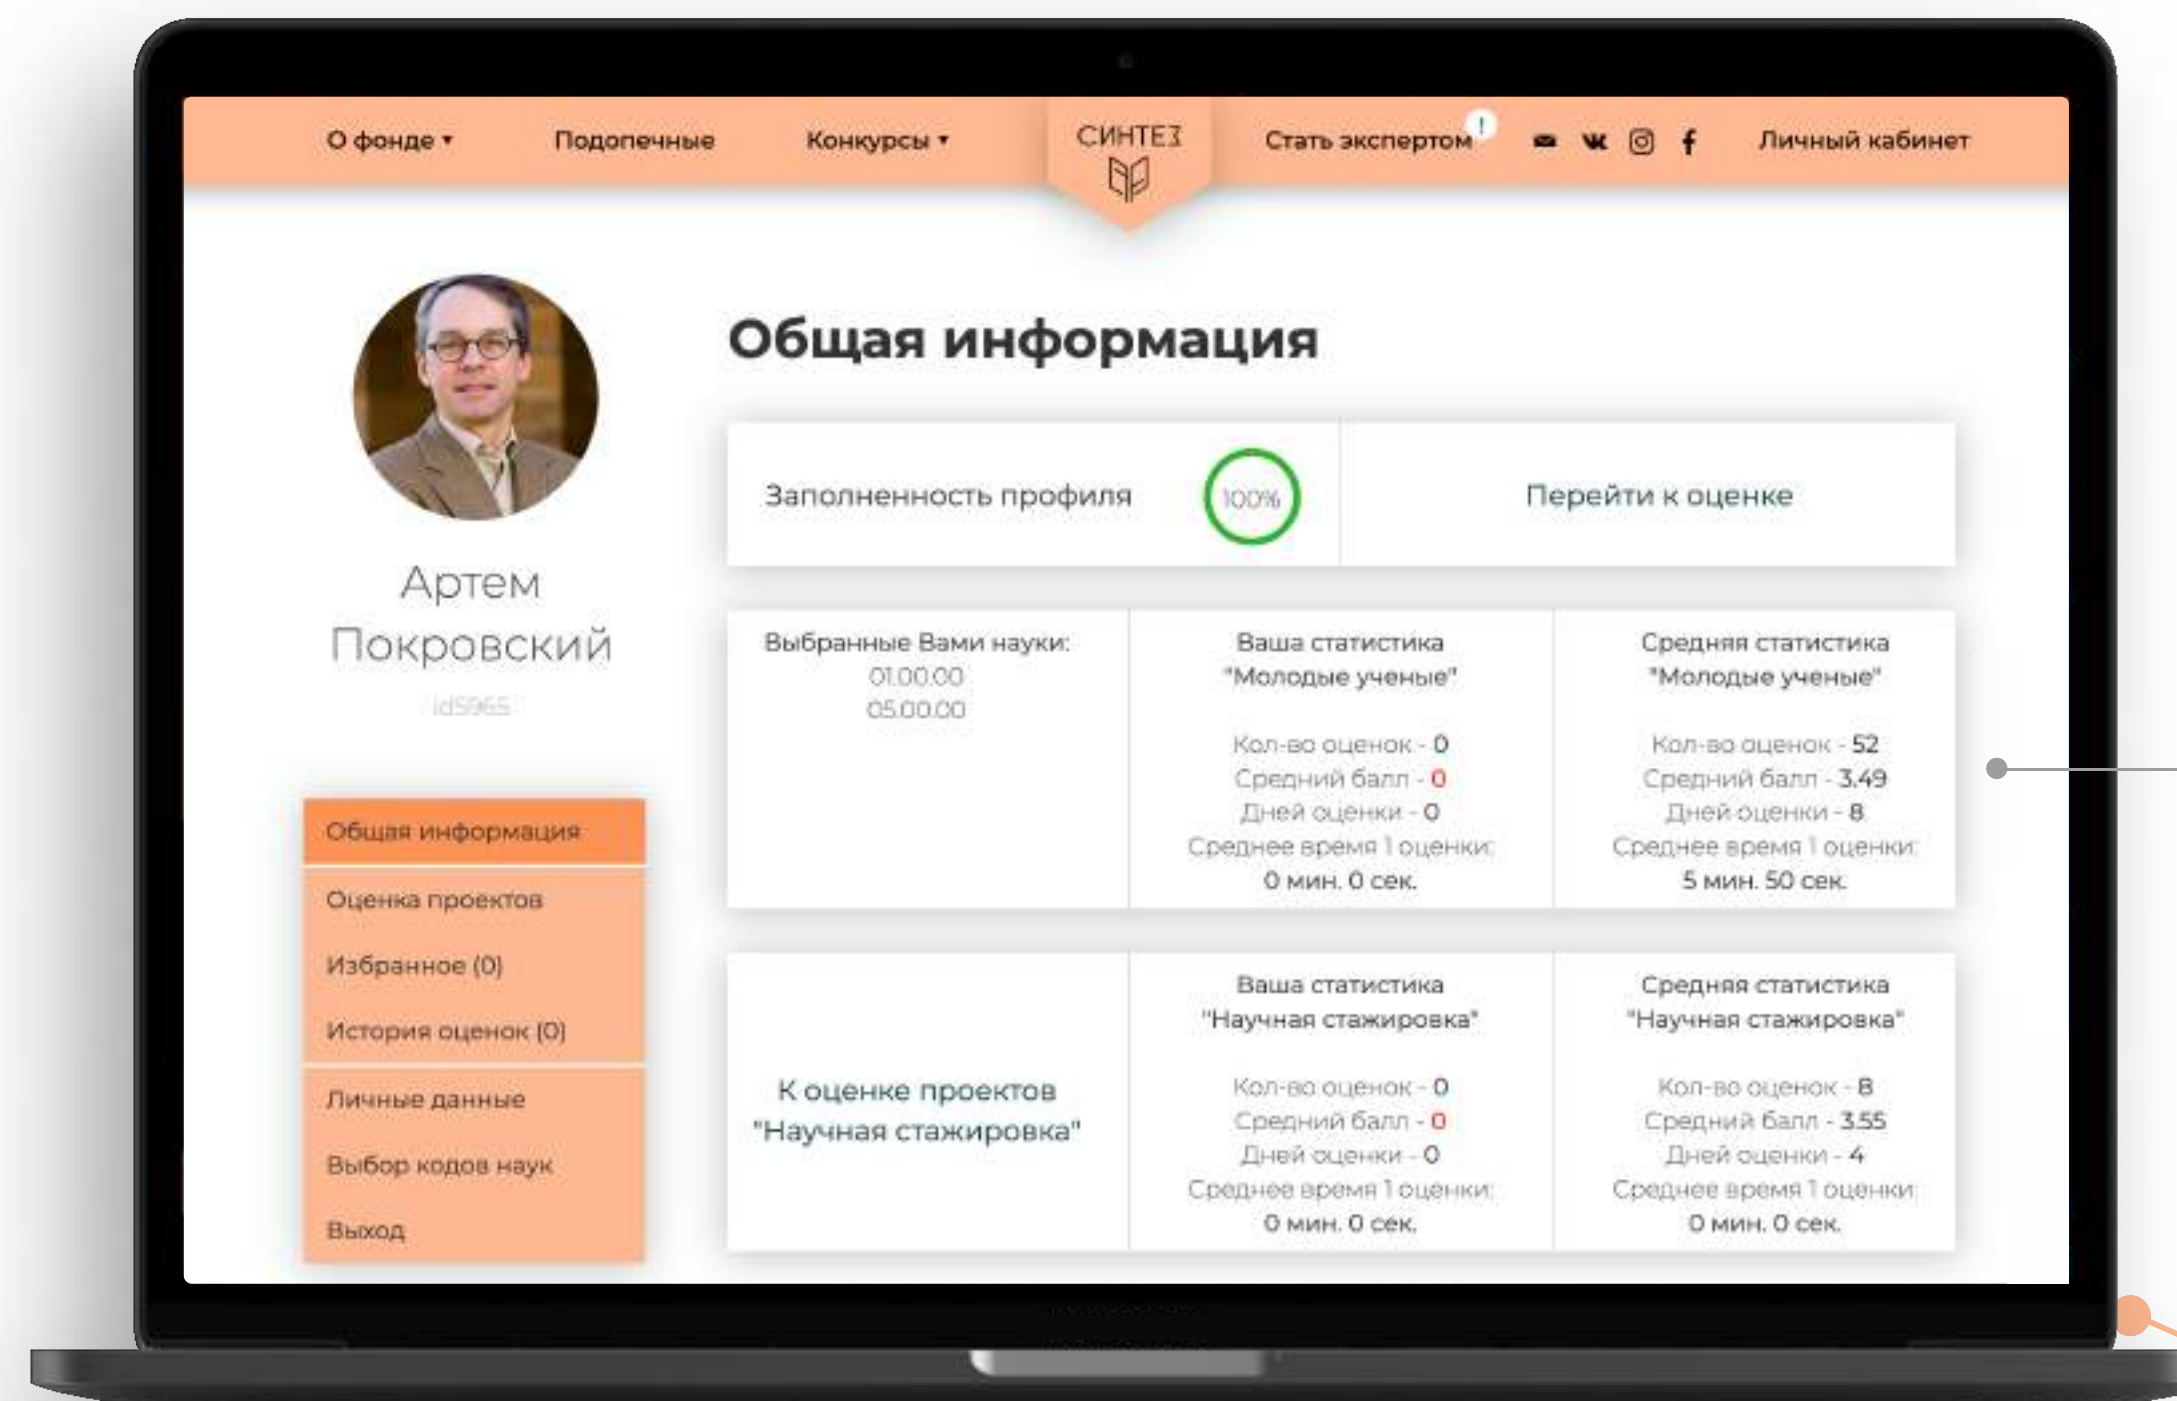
О фонде ▾ Подопечные Конкурсы ▾ СИНТЕЗ Стать экспертом ! Личный кабинет

Артем Покровский
id5965

Общая информация
Оценка проектов
Избранное (0)
История оценок (0)
Личные данные
Выбор кодов наук
Выход

Общая информация

Заполненность профиля 100%

Перейти к оценке

Выбранные Вами науки:
01.00.00
05.00.00

Ваша статистика "Молодые ученые"

Кол-во оценок - 0
Средний балл - 0
Дней оценки - 0
Среднее время 1 оценки:
0 мин. 0 сек.

Средняя статистика "Молодые ученые"

Кол-во оценок - 52
Средний балл - 3.49
Дней оценки - 8
Среднее время 1 оценки:
5 мин. 50 сек.

К оценке проектов "Научная стажировка"

Ваша статистика "Научная стажировка"

Кол-во оценок - 0
Средний балл - 0
Дней оценки - 0
Среднее время 1 оценки:
0 мин. 0 сек.

Средняя статистика "Научная стажировка"

Кол-во оценок - 8
Средний балл - 3.55
Дней оценки - 4
Среднее время 1 оценки:
0 мин. 0 сек.